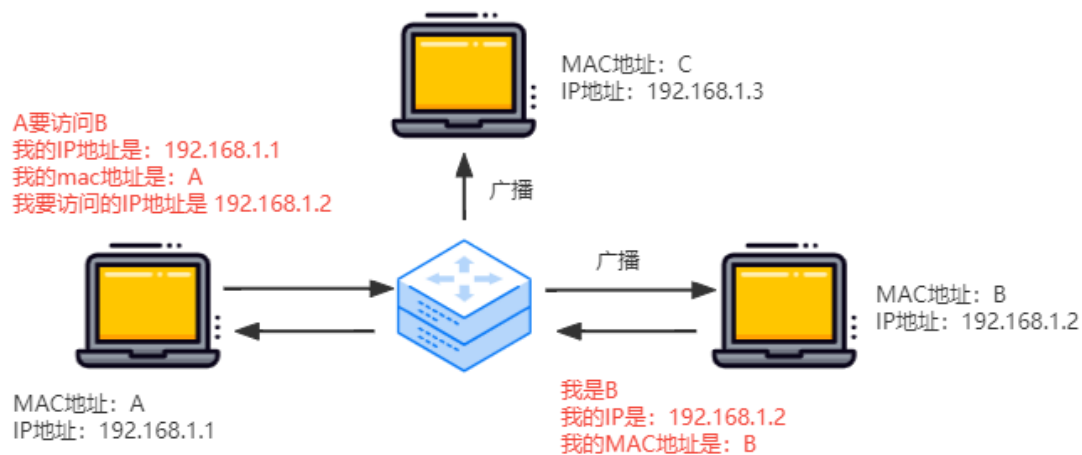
MAC地址：C
IP地址：192.168.1.3

A要访问B
我的IP地址是：192.168.1.1
我的mac地址是：A
我要访问的IP地址是 192.168.1.2

广播

广播

MAC地址：B
IP地址：192.168.1.2

MAC地址：A
IP地址：192.168.1.1

我是B
我的IP是：192.168.1.2
我的MAC地址是：B